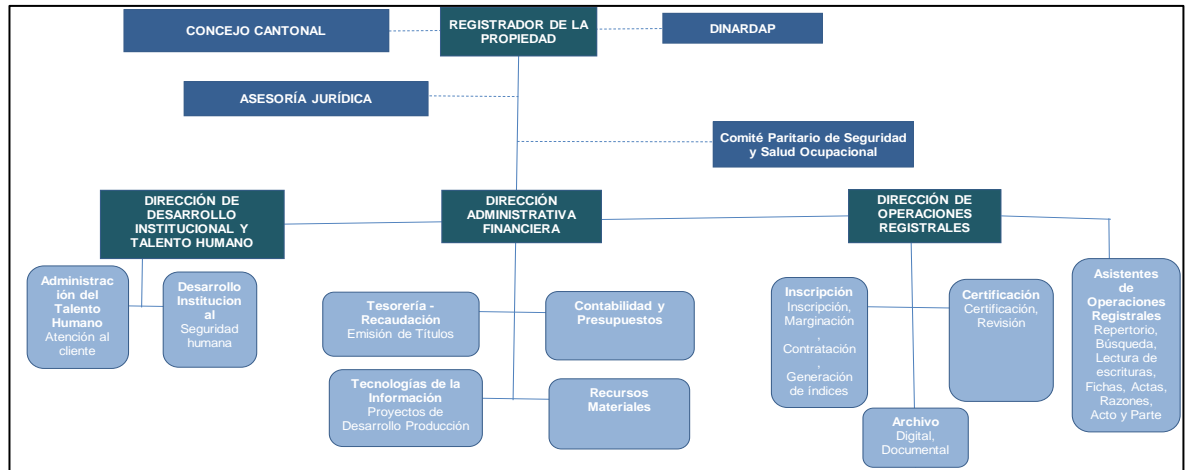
CONCEJO CANTONAL

REGISTRADOR DE LA PROPIEDAD

DINARDAP

ASESORÍA JURÍDICA

Comité Paritario de Seguridad y Salud Ocupacional

DIRECCIÓN DE DESARROLLO INSTITUCIONAL Y TALENTO HUMANO

DIRECCIÓN ADMINISTRATIVA FINANCIERA

DIRECCIÓN DE OPERACIONES REGISTRALES

Administración del Talento Humano
Atención al cliente

Desarrollo Institucional
Seguridad humana

Tesorería - Recaudación
Emisión de Títulos

Contabilidad y Presupuestos

Tecnologías de la Información
Proyectos de Desarrollo Producción

Recursos Materiales

Inscripción
Inscripción, Marginación, Contratación, Generación de índices

Certificación
Certificación, Revisión

Archivo
Digital, Documental

Asistentes de Operaciones Registrales
Repertorio, Búsqueda, Lectura de escrituras, Fichas, Actas, Razones, Acto y Parte